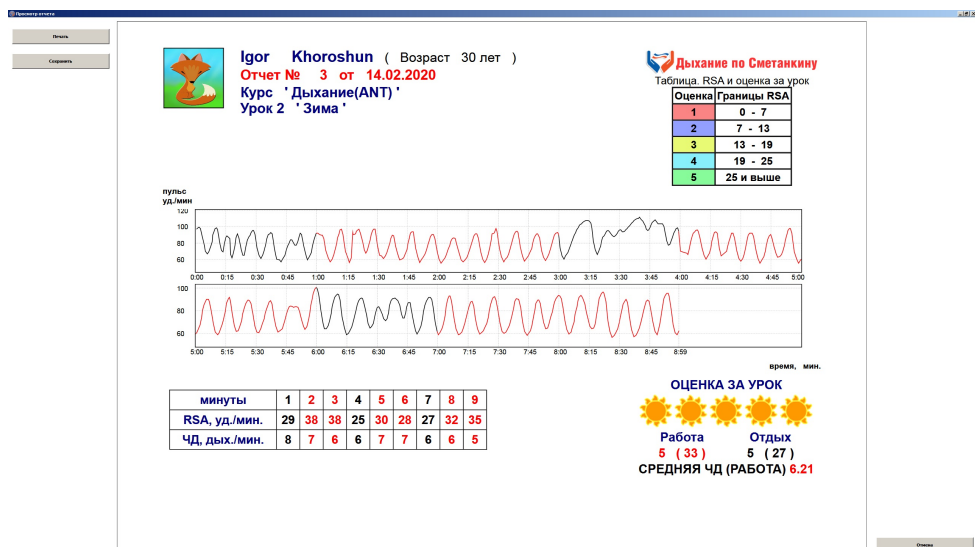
Просмотр отчета

Печать

Сохранить

Igor Khoroshun ( Возраст 30 лет )
Отчет № 3 от 14.02.2020
Курс ' Дыхание(ANT) '
Урок 2 ' Зима '

Дыхание по Сметанкину
Таблица. RSA и оценка за урок

| Оценка | Границы RSA |
|---|---|
| 1 | 0 - 7 |
| 2 | 7 - 13 |
| 3 | 13 - 19 |
| 4 | 19 - 25 |
| 5 | 25 и выше |

пульс
уд./мин

120
100
80
60

0:00 0:15 0:30 0:45 1:00 1:15 1:30 1:45 2:00 2:15 2:30 2:45 3:00 3:15 3:30 3:45 4:00 4:15 4:30 4:45 5:00

100
80
60

5:00 5:15 5:30 5:45 6:00 6:15 6:30 6:45 7:00 7:15 7:30 7:45 8:00 8:15 8:30 8:45 8:59

время, мин.

| минуты | 1 | 2 | 3 | 4 | 5 | 6 | 7 | 8 | 9 |
|---|---|---|---|---|---|---|---|---|---|
| RSA, уд./мин. | 29 | 38 | 38 | 25 | 30 | 28 | 27 | 32 | 35 |
| ЧД, дых./мин. | 8 | 7 | 6 | 6 | 7 | 7 | 6 | 6 | 5 |

ОЦЕНКА ЗА УРОК

Работа
5 ( 33 )
Отдых
5 ( 27 )
СРЕДНЯЯ ЧД (РАБОТА) 6.21

Отмена